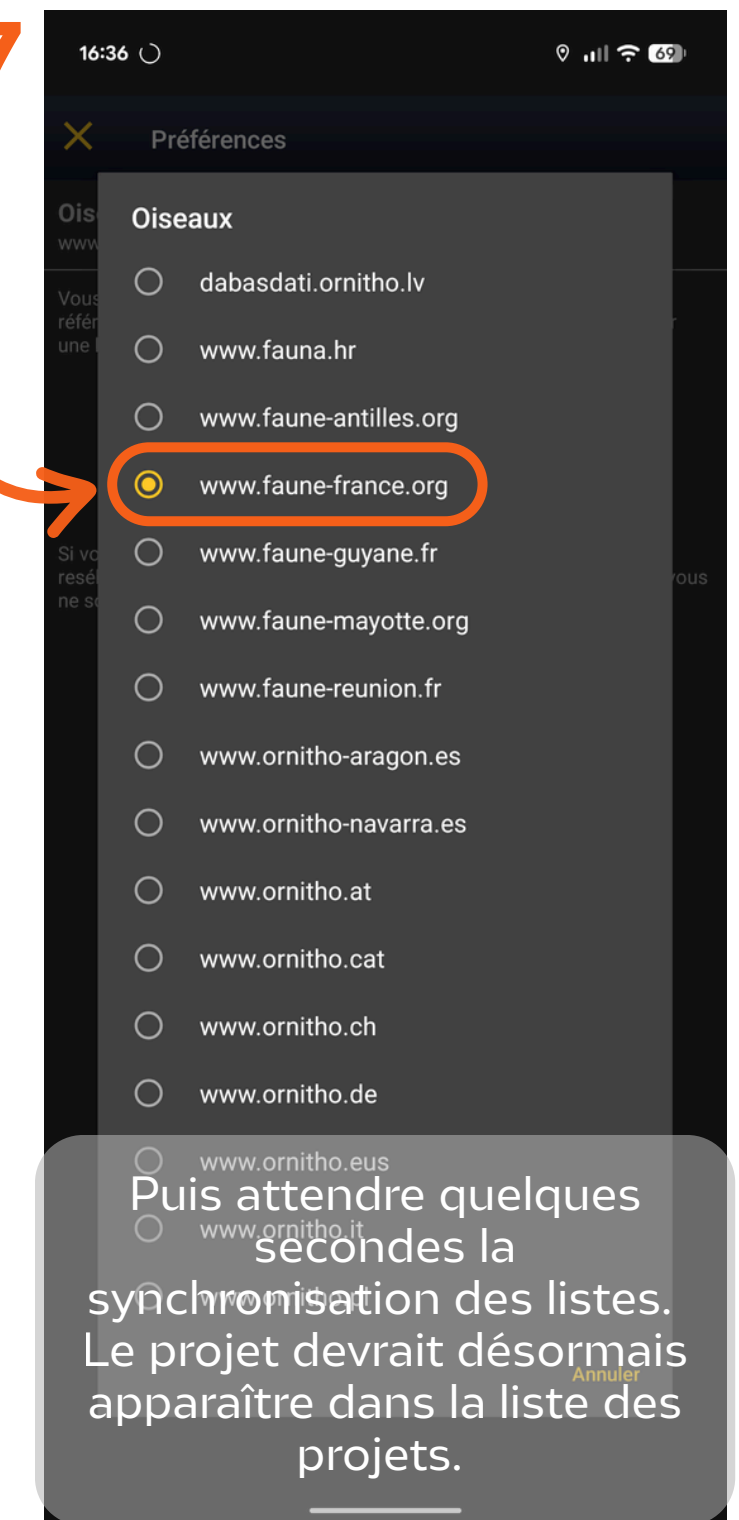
16:36

69

Préférences

Ois
www

Vous
réfé
une

Si vo
resé
ne s

vous

Oiseaux

dabasdati.ornitho.lv

www.fauna.hr

www.faune-antilles.org

www.faune-france.org

www.faune-guyane.fr

www.faune-mayotte.org

www.faune-reunion.fr

www.ornitho-aragon.es

www.ornitho-navarra.es

www.ornitho.at

www.ornitho.cat

www.ornitho.ch

www.ornitho.de

www.ornitho.eus

www.ornitho.it

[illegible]

Annuler

Puis attendre quelques secondes la synchronisation des listes. Le projet devrait désormais apparaître dans la liste des projets.